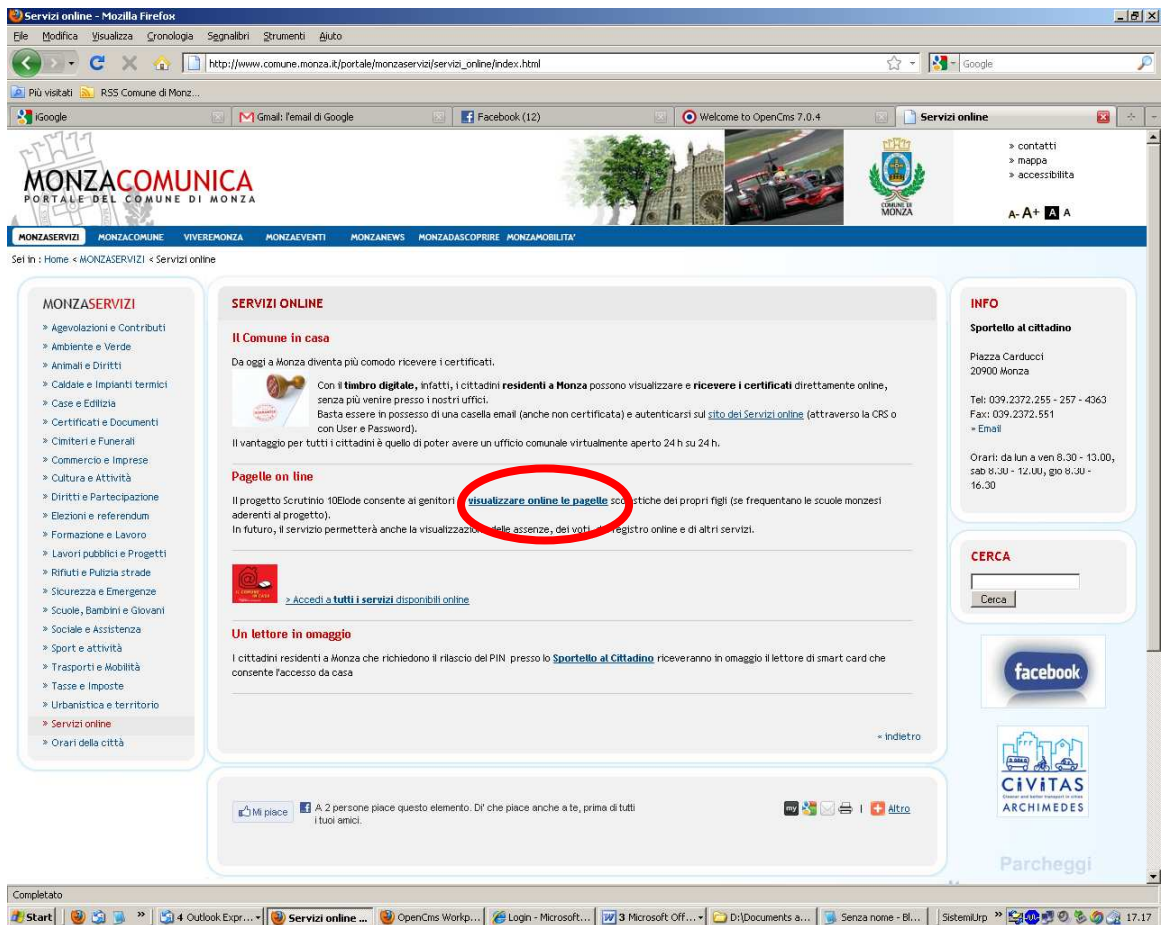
Servizi online - Mozilla Firefox

File Modifica Visualizza Cronologia Segnalibri Strumenti Aiuto

http://www.comune.monza.it/portale/monzaservizi/servizi_online/index.html

Google

Più visitati RSS Comune di Monz...

iGoogle | Gmail: l'email di Google | Facebook (12) | Welcome to OpenCms 7.0.4 | Servizi online

MONZACOMUNICA
PORTALE DEL COMUNE DI MONZA

COMUNE DI MONZA

» contatti
» mappa
» accessibilità

A- A+ A A

MONZASERVIZI MONZACOMUNE VIVEREMONZA MONZAEVENTI MONZANEWS MONZADASCOPRIRE MONZAMOBILITA'

Sei in : Home < MONZASERVIZI < Servizi online

MONZASERVIZI
» Agevolazioni e Contributi
» Ambiente e Verde
» Animali e Diritti
» Caldaie e Impianti termici
» Case e Edilizia
» Certificati e Documenti
» Cimiteri e Funerali
» Commercio e Imprese
» Cultura e Attività
» Diritti e Partecipazione
» Elezioni e referendum
» Formazione e Lavoro
» Lavori pubblici e Progetti
» Rifiuti e Pulizia strade
» Sicurezza e Emergenze
» Scuole, Bambini e Giovani
» Sociale e Assistenza
» Sport e attività
» Trasporti e Mobilità
» Tasse e Imposte
» Urbanistica e territorio
» Servizi online
» Orari della città

SERVIZI ONLINE

Il Comune in casa

Da oggi a Monza diventa più comodo ricevere i certificati.

Con il timbro digitale, infatti, i cittadini residenti a Monza possono visualizzare e ricevere i certificati direttamente online, senza più venire presso i nostri uffici.
Basta essere in possesso di una casella email (anche non certificata) e autenticarsi sul sito dei Servizi online (attraverso la CRS o con User e Password).
Il vantaggio per tutti i cittadini è quello di poter avere un ufficio comunale virtualmente aperto 24 h su 24 h.

Pagelle on line

Il progetto Scrutinio 10Elode consente ai genitori di visualizzare online le pagelle scolastiche dei propri figli (se frequentano le scuole monzesi aderenti al progetto).
In futuro, il servizio permetterà anche la visualizzazione delle assenze, dei voti, del registro online e di altri servizi.

» Accedi a tutti i servizi disponibili online

Un lettore in omaggio

I cittadini residenti a Monza che richiedono il rilascio del PIN presso lo Sportello al Cittadino riceveranno in omaggio il lettore di smart card che consente l'accesso da casa

« indietro

Mi piace A 2 persone piace questo elemento. Di' che piace anche a te, prima di tutti i tuoi amici.

Altro

INFO

Sportello al cittadino

Piazza Carducci
20900 Monza

Tel: 039.2372.255 - 257 - 4363
Fax: 039.2372.551
» Email

Orari: da lun a ven 8.30 - 13.00, sab 8.30 - 12.00, gio 8.30 - 16.30

CERCA

Cerca

facebook

CIVITAS
ARCHIMEDES

Parcheggi

Completato

Start | 4 Outlook Expr... | Servizi online ... | OpenCms Workp... | Login - Microsoft... | 3 Microsoft Off... | D:\Documents a... | Senza nome - Bl... | SistemiUrp | 17.17